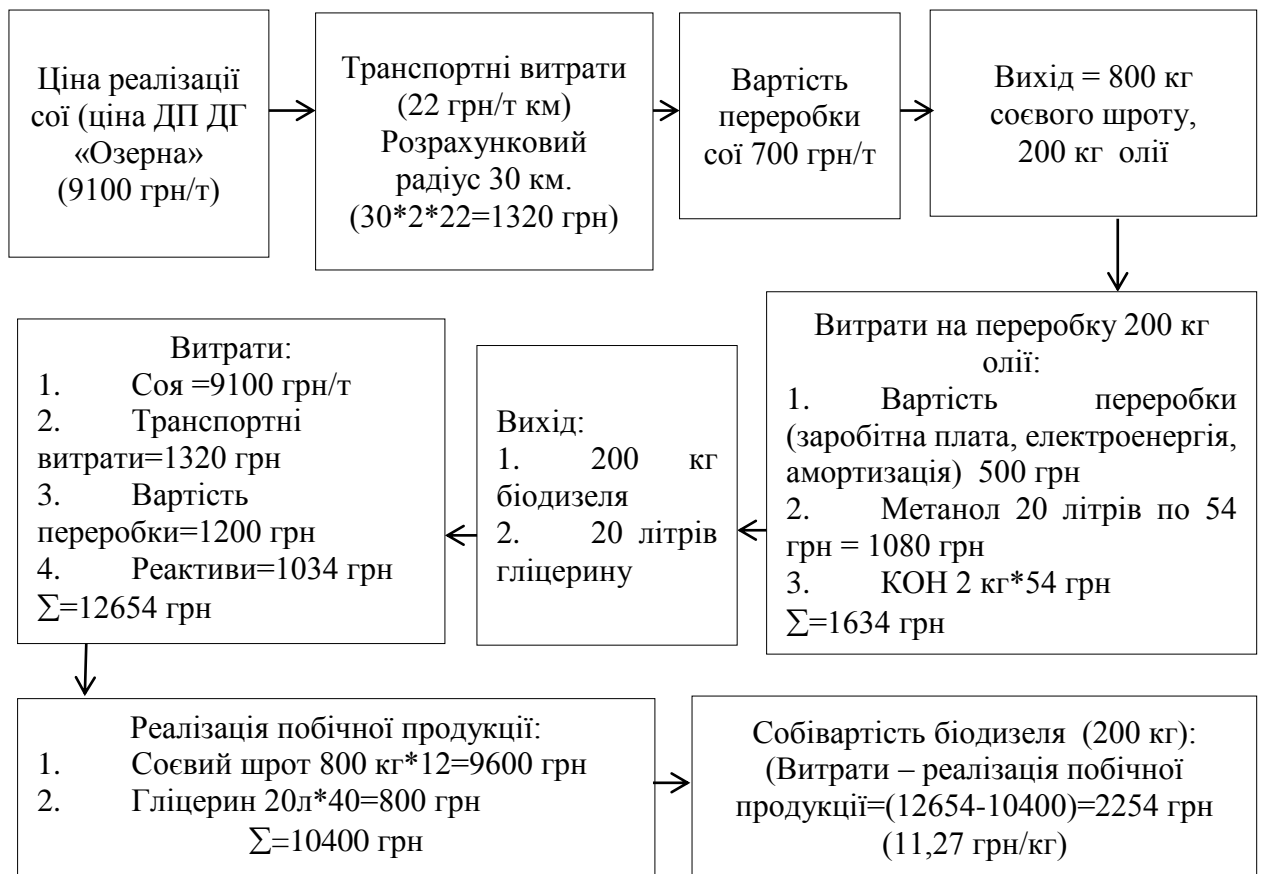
Ціна реалізації сої (ціна ДП ДГ «Озерна» (9100 грн/т)

Транспортні витрати (22 грн/т км) Розрахунковий радіус 30 км. (30*2*22=1320 грн)

Вартість переробки сої 700 грн/т

Вихід = 800 кг соєвого шроту, 200 кг олії

Витрати на переробку 200 кг олії:
1. Вартість переробки (заробітна плата, електроенергія, амортизація) 500 грн
2. Метанол 20 літрів по 54 грн = 1080 грн
3. КОН 2 кг*54 грн
$\sum$=1634 грн

Вихід:
1. 200 кг біодизеля
2. 20 літрів гліцерину

Витрати:
1. Соя =9100 грн/т
2. Транспортні витрати=1320 грн
3. Вартість переробки=1200 грн
4. Реактиви=1034 грн
$\sum$=12654 грн

Реалізація побічної продукції:
1. Соєвий шрот 800 кг*12=9600 грн
2. Гліцерин 20л*40=800 грн
$\sum$=10400 грн

Собівартість біодизеля (200 кг): (Витрати – реалізація побічної продукції=(12654-10400)=2254 грн (11,27 грн/кг)